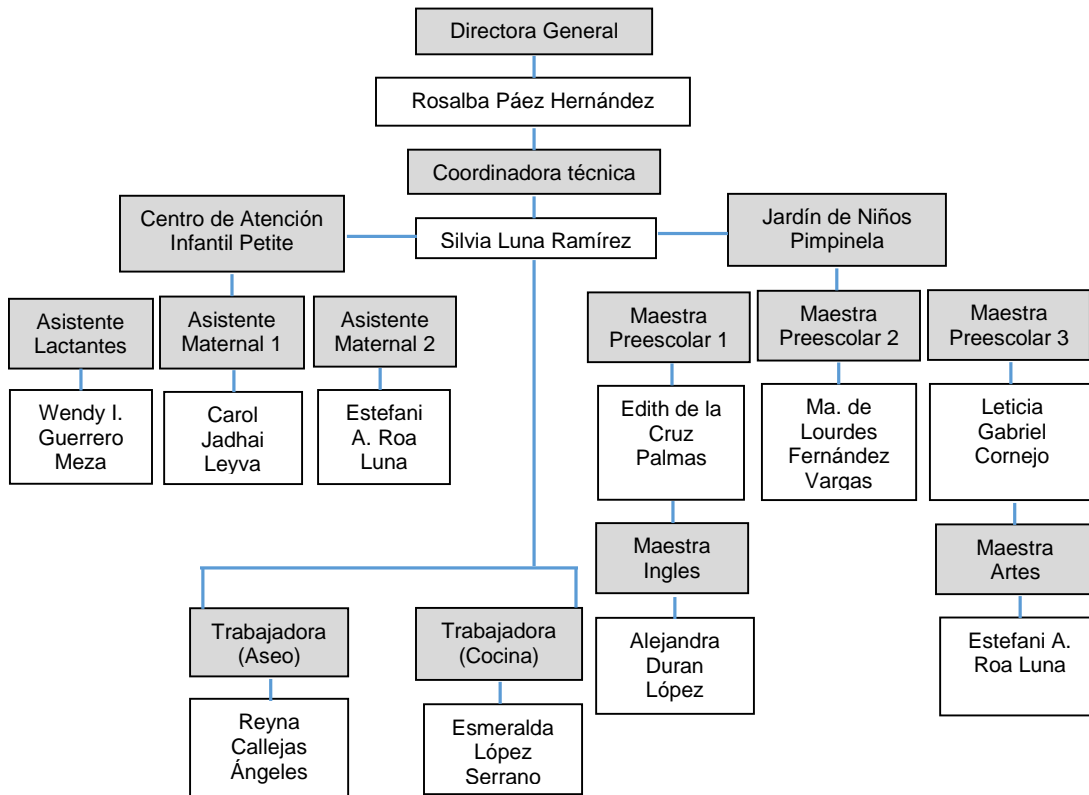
Directora General

Rosalba Páez Hernández

Coordinadora técnica

Centro de Atención Infantil Petite

Silvia Luna Ramírez

Jardín de Niños Pimpinela

Asistente Lactantes

Wendy I. Guerrero Meza

Asistente Maternal 1

Carol Jadhai Leyva

Asistente Maternal 2

Estefani A. Roa Luna

Maestra Preescolar 1

Edith de la Cruz Palmas

Maestra Ingles

Alejandra Duran López

Maestra Preescolar 2

Ma. de Lourdes Fernández Vargas

Maestra Preescolar 3

Leticia Gabriel Cornejo

Maestra Artes

Estefani A. Roa Luna

Trabajadora (Aseo)

Reyna Callejas Ángeles

Trabajadora (Cocina)

Esmeralda López Serrano